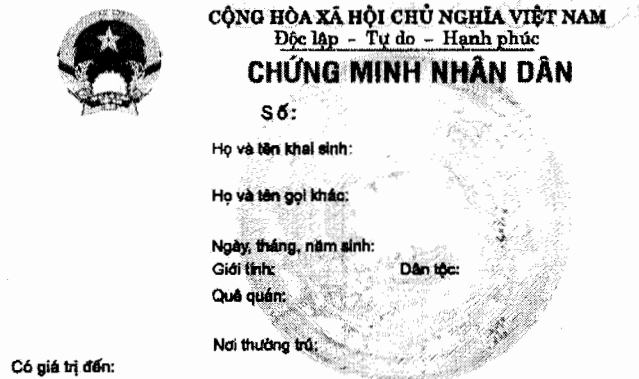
CỘNG HÒA XÃ HỘI CHỦ NGHĨA VIỆT NAM
Độc lập - Tự do - Hạnh phúc
CHỨNG MINH NHÂN DÂN

Số:

Họ và tên khai sinh:

Họ và tên gọi khác:

Ngày, tháng, năm sinh:
Giới tính: Dân tộc:
Quê quán:

Nơi thường trú:

Có giá trị đến: